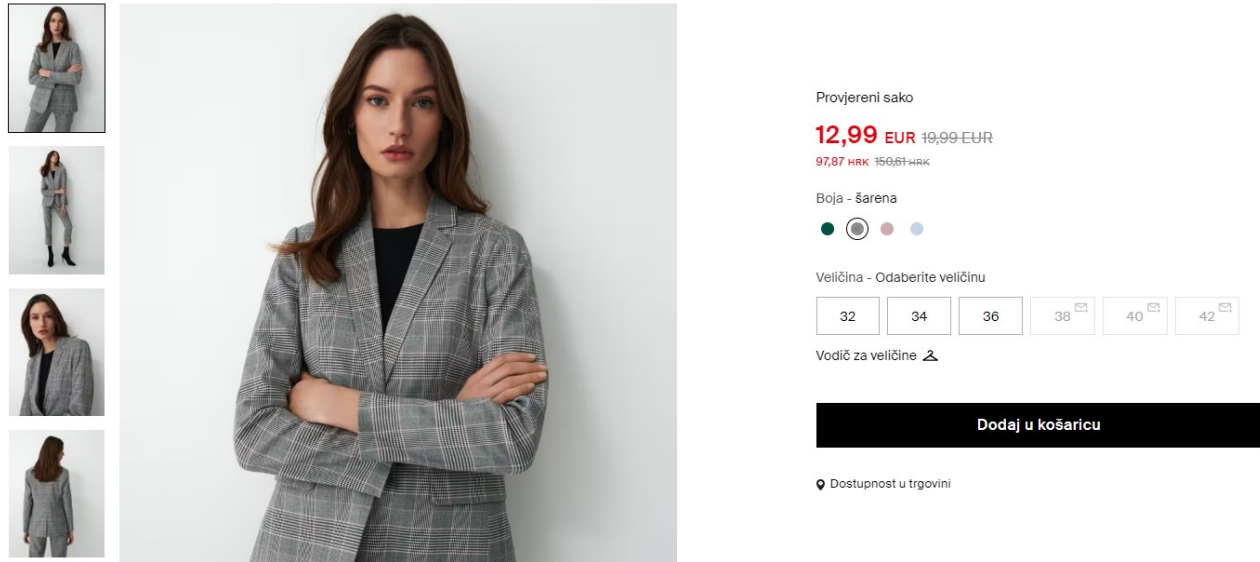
Provjereni sako

12,99 EUR 19,99 EUR
97,87 HRK 150,61 HRK

Boja - šarena

Veličina - Odaberite veličinu

| 32 | 34 | 36 | 38 | 40 | 42 |
|---|---|---|---|---|---|

Vodič za veličine

Dodaj u košaricu

Dostupnost u trgovini